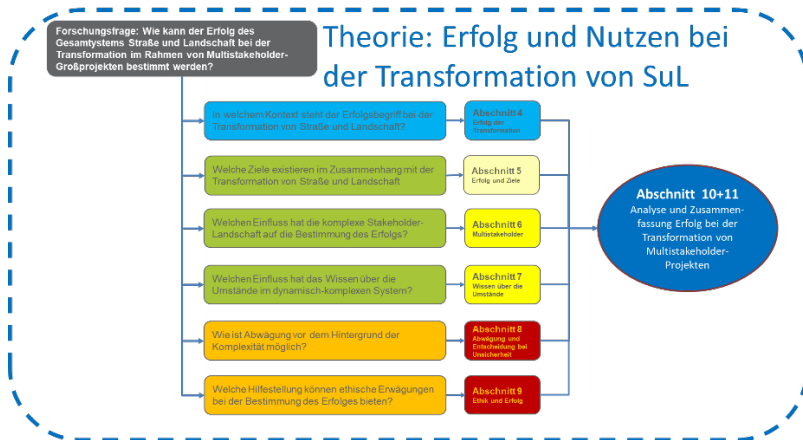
Forschungsfrage: Wie kann der Erfolg des Gesamtsystems Straße und Landschaft bei der Transformation im Rahmen von Multistakeholder-Großprojekten bestimmt werden?

Theorie: Erfolg und Nutzen bei der Transformation von SuL

In welchem Kontext steht der Erfolgsbegriff bei der Transformation von Straße und Landschaft?

Abschnitt 4
Erfolg der Transformation

Welche Ziele existieren im Zusammenhang mit der Transformation von Straße und Landschaft

Abschnitt 5
Erfolg und Ziele

Welchen Einfluss hat die komplexe Stakeholder-Landschaft auf die Bestimmung des Erfolgs?

Abschnitt 6
Multistakeholder

Welchen Einfluss hat das Wissen über die Umstände im dynamisch-komplexen System?

Abschnitt 7
Wissen über die Umstände

Wie ist Abwägung vor dem Hintergrund der Komplexität möglich?

Abschnitt 8
Abwägung und Entscheidung bei Unsicherheit

Welche Hilfestellung können ethische Erwägungen bei der Bestimmung des Erfolges bieten?

Abschnitt 9
Ethik und Erfolg

Abschnitt 10+11
Analyse und Zusammenfassung Erfolg bei der Transformation von Multistakeholder-Projekten